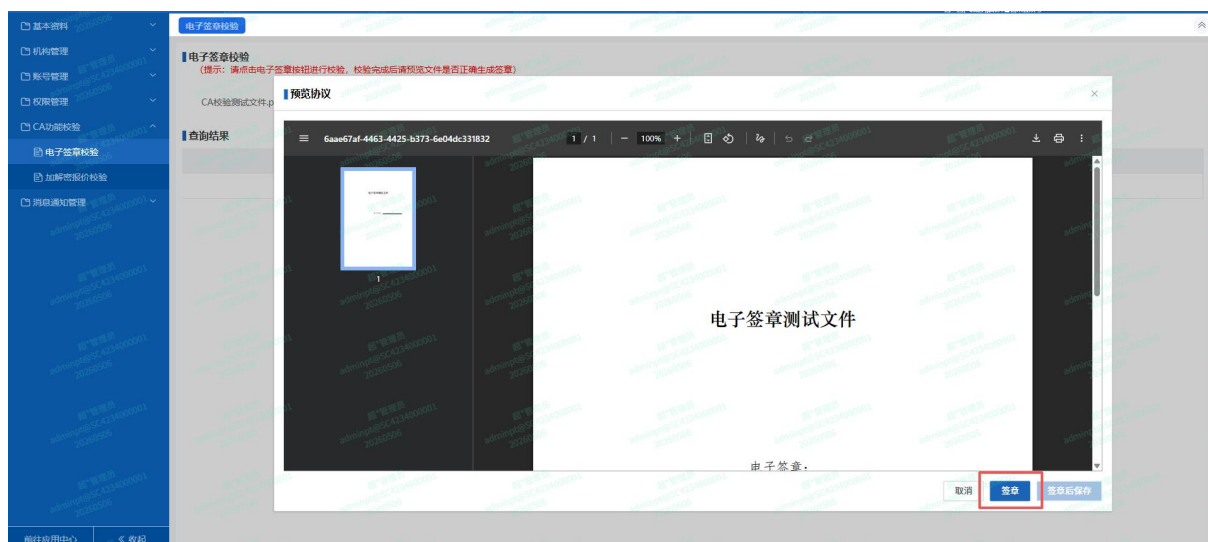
基本资料
机构管理
账号管理
权限管理
CA功能校验
电子签章校验
加解密报价校验
消息通知管理
前往应用中心
《 收起

电子签章校验

电子签章校验
(提示：请点击电子签章按钮进行校验，校验完成后请预览文件是否正确生成签章)
CA校验测试文件.p
查询结果

预览协议
6aae67af-4463-4425-b373-6e04dc331832
1 / 1
100%
1
电子签章测试文件
电子签章:
取消
签章
签章后保存